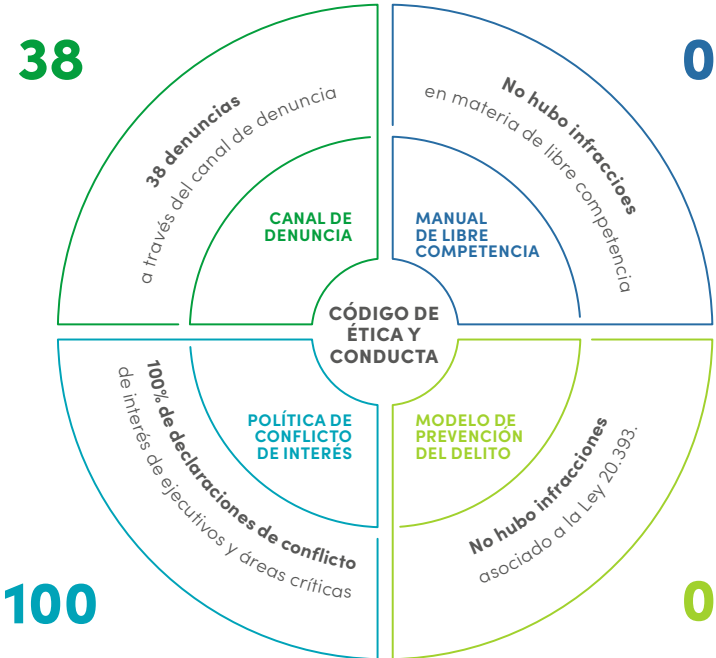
38

38 denuncias
a través del canal de denuncia

CANAL DE DENUNCIA

0

No hubo infracciones
en materia de libre competencia

MANUAL DE LIBRE COMPETENCIA

CÓDIGO DE ÉTICA Y CONDUCTA

POLÍTICA DE CONFLICTO DE INTERÉS

100% de declaraciones de conflicto
de interés de ejecutivos y áreas críticas

100

MODELO DE PREVENCIÓN DEL DELITO

No hubo infracciones
asociado a la Ley 20.393.

0